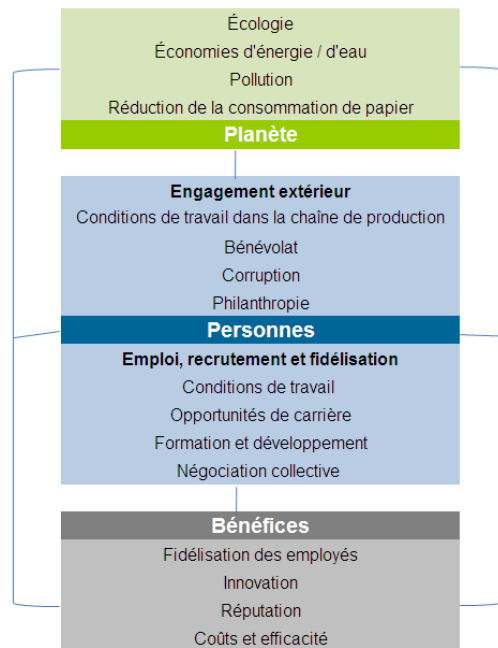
Écologie
Économies d'énergie / d'eau
Pollution
Réduction de la consommation de papier

Planète

Engagement extérieur
Conditions de travail dans la chaîne de production
Bénévolat
Corruption
Philanthropie

Personnes

Emploi, recrutement et fidélisation
Conditions de travail
Opportunités de carrière
Formation et développement
Négociation collective

Bénéfices

Fidélisation des employés
Innovation
Réputation
Coûts et efficacité